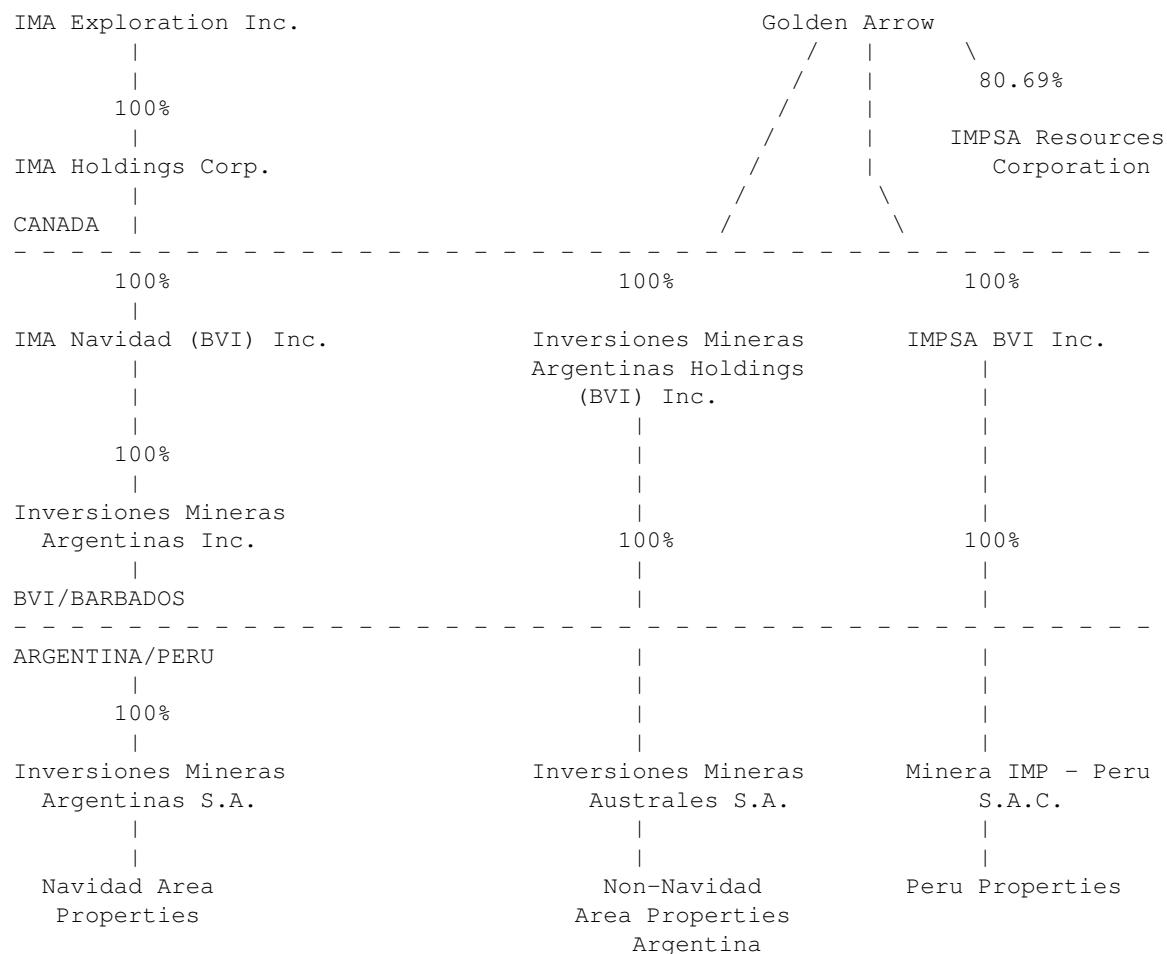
IMA Exploration Inc.

100%

IMA Holdings Corp.

CANADA

Golden Arrow

80.69%

IMPSA Resources Corporation

100%

IMA Navidad (BVI) Inc.

100%

Inversiones Mineras Argentinas Inc.

BVI/BARBADOS

100%

Inversiones Mineras Argentinas Holdings (BVI) Inc.

100%

100%

IMPSA BVI Inc.

100%

ARGENTINA/PERU

100%

Inversiones Mineras Argentinas S.A.

Navidad Area Properties

Inversiones Mineras Australes S.A.

Non-Navidad Area Properties Argentina

Minera IMP - Peru S.A.C.

Peru Properties